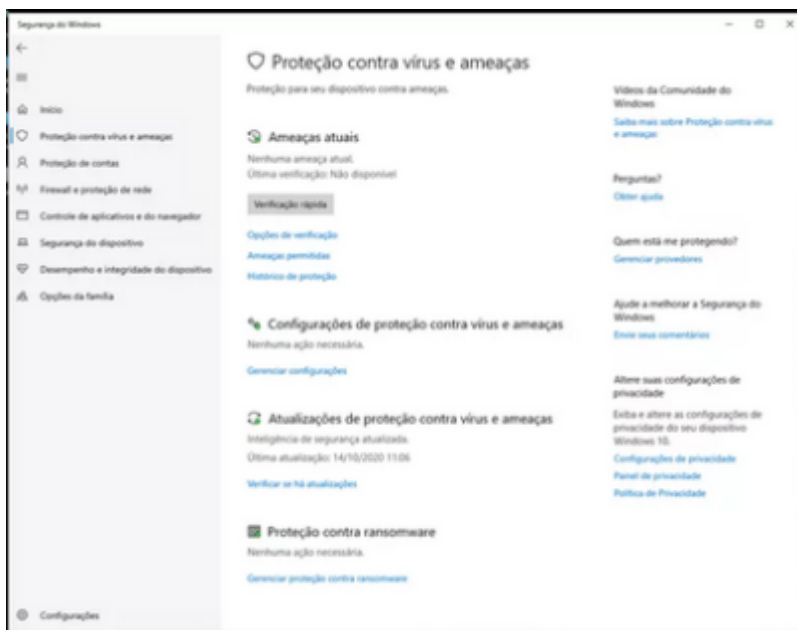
Segurança do Windows

Início
Proteção contra vírus e ameaças
Proteção de contas
Firewall e proteção de rede
Controle de aplicativos e do navegador
Segurança do dispositivo
Desempenho e integridade do dispositivo
Opções da família

Configurações

Proteção contra vírus e ameaças
Proteção para seu dispositivo contra ameaças.

Ameaças atuais
Nenhuma ameaça atual.
Última verificação: Não disponível

Verificação rápida

Opções de verificação
Ameaças permitidas
Histórico de proteção

Configurações de proteção contra vírus e ameaças
Nenhuma ação necessária.

Gerenciar configurações

Atualizações de proteção contra vírus e ameaças
Inteligência de segurança atualizada.
Última atualização: 14/10/2020 11:06

Verificar se há atualizações

Proteção contra ransomware
Nenhuma ação necessária.

Gerenciar proteção contra ransomware

Vídeos da Comunidade do Windows
Saiba mais sobre Proteção contra vírus e ameaças

Perguntas?
Obter ajuda

Quem está me protegendo?
Gerenciar provedores

Ajude a melhorar a Segurança do Windows
Envie seus comentários

Altere suas configurações de privacidade
Exiba e altere as configurações de privacidade do seu dispositivo Windows 10.
Configurações de privacidade
Painel de privacidade
Política de Privacidade